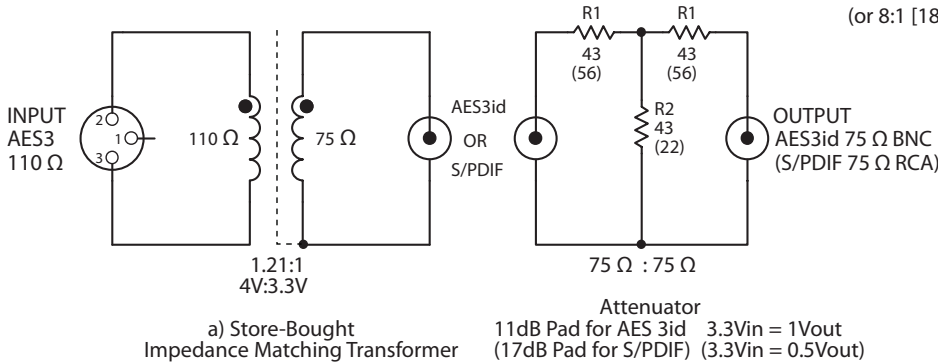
(or 8:1 [18

INPUT
AES3
110 Ω

2
1
3

110 Ω

75 Ω

AES3id
OR
S/PDIF

1.21:1
4V:3.3V

a) Store-Bought
Impedance Matching Transformer

R1
43
(56)

R1
43
(56)

R2
43
(22)

OUTPUT
AES3id 75 Ω BNC
(S/PDIF 75 Ω RCA)

75 Ω : 75 Ω

Attenuator
11dB Pad for AES 3id 3.3Vin = 1Vout
(17dB Pad for S/PDIF) (3.3Vin = 0.5Vout)